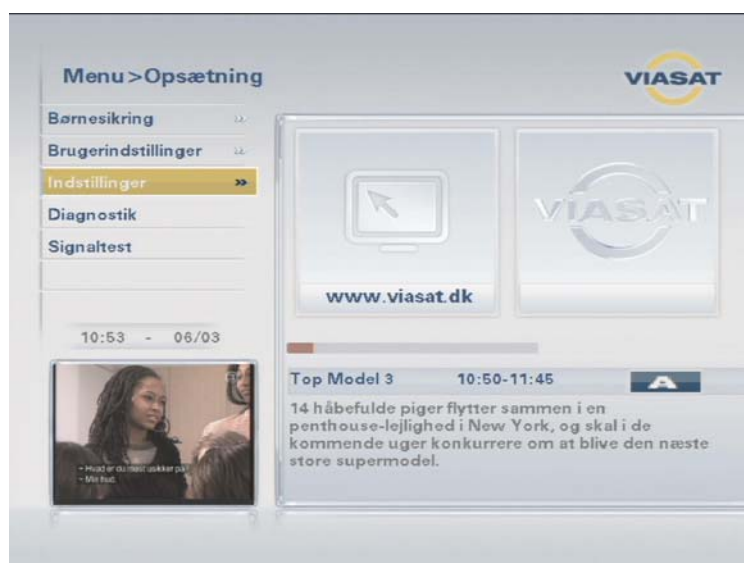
Menu>Opsætning

VIASAT

Børnesikring »
Brugerindstillinger »
Indstillinger »
Diagnostik
Signaltest

10:53 - 06/03

- Hvad er du mest usikker på?
- Min hud.

www.viasat.dk

VIASAT

Top Model 3 10:50-11:45 A

14 håbefulde piger flytter sammen i en penthouse-lejlighed i New York, og skal i de kommende uger konkurrere om at blive den næste store supermodel.